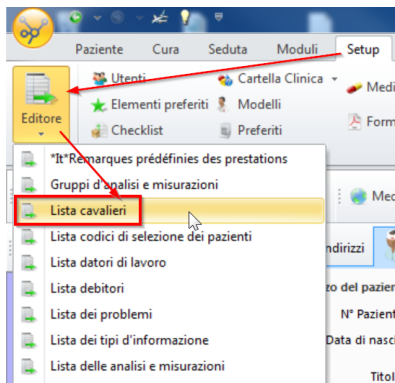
Paziente Cura Seduta Moduli Setup

Editore

Utenti
Elementi preferiti
Checklist
Cartella Clinica
Modelli
Preferiti
Medi
Form

*It*Remarques prédéfinies des prestations
Gruppi d'analisi e misurazioni
Lista cavalieri
Lista codici di selezione dei pazienti
Lista datori di lavoro
Lista debitori
Lista dei problemi
Lista dei tipi d'informazione
Lista delle analisi e misurazioni

Med
ndirizzi
zo del pazie
N° Pazient
Data di nasci
Titol